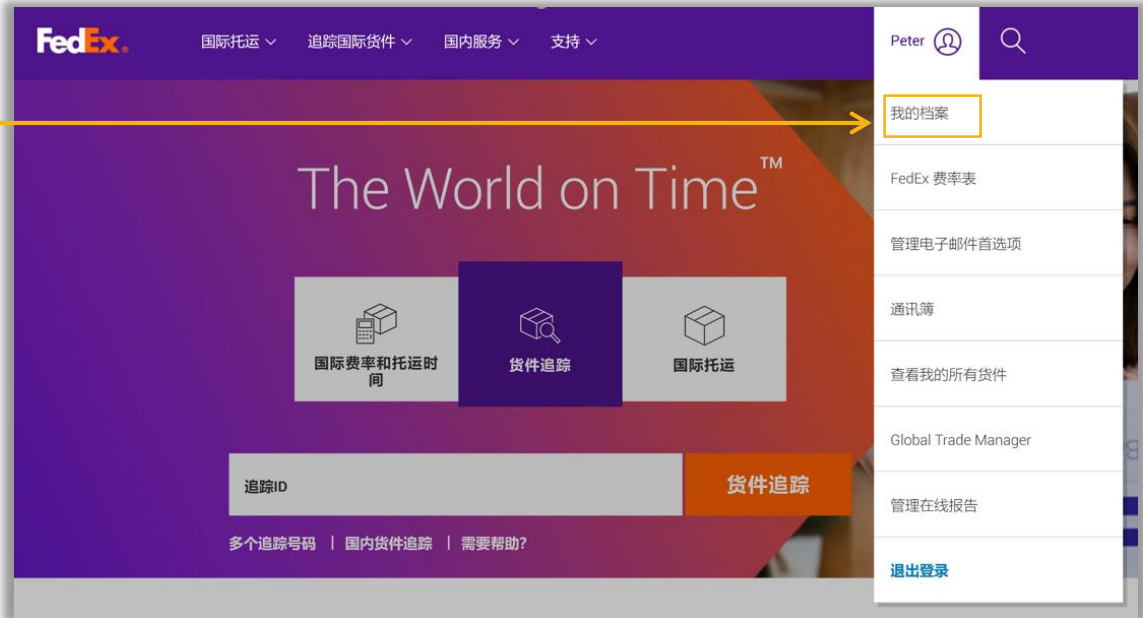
FedEx.

国际托运

追踪国际货件

国内服务

支持

Peter

我的档案

FedEx 费率表

管理电子邮件首选项

通讯簿

查看我的所有货件

Global Trade Manager

管理在线报告

退出登录

The World on Time™

国际费率和托运时间

货件追踪

国际托运

追踪ID

货件追踪

多个追踪号码 | 国内货件追踪 | 需要帮助?